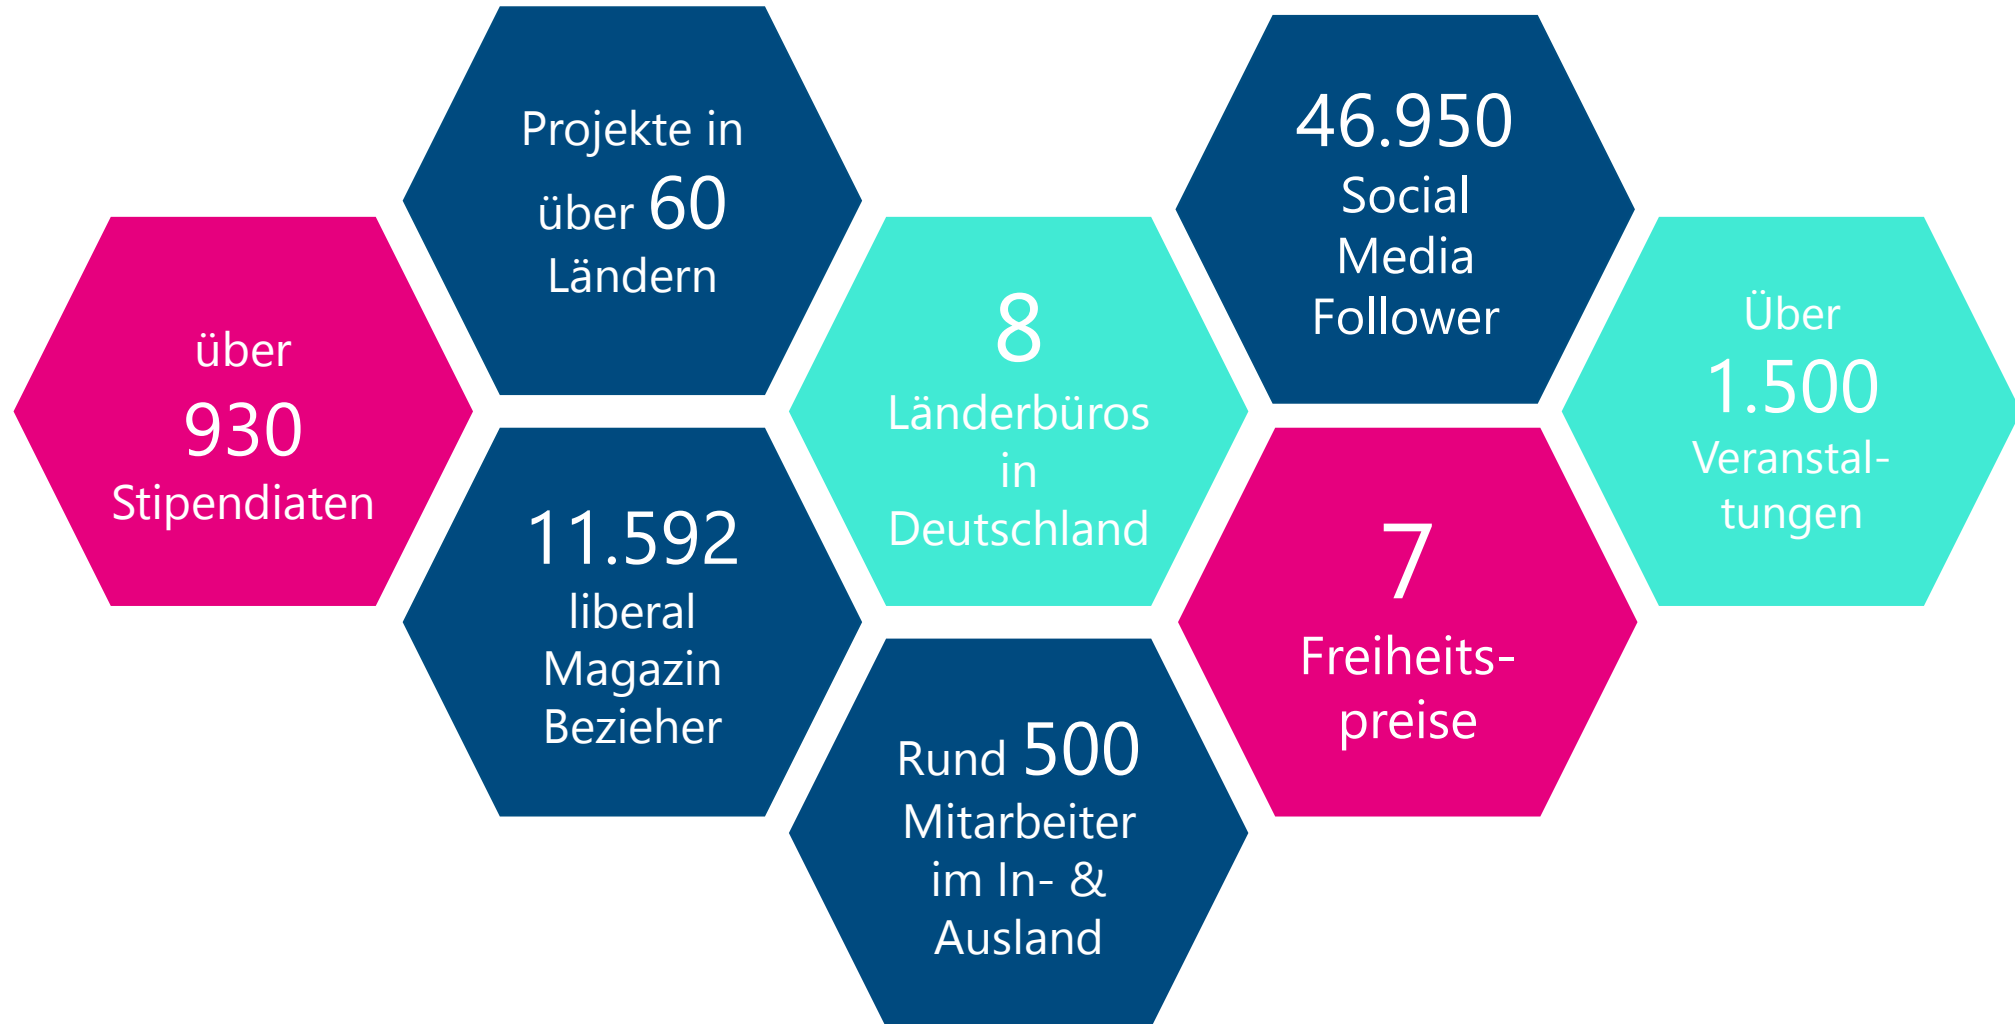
über 930 Stipendiaten

Projekte in über 60 Ländern

11.592 liberal Magazin Bezieher

8 Länderbüros in Deutschland

Rund 500 Mitarbeiter im In- & Ausland

46.950 Social Media Follower

7 Freiheitspreise

Über 1.500 Veranstaltungen